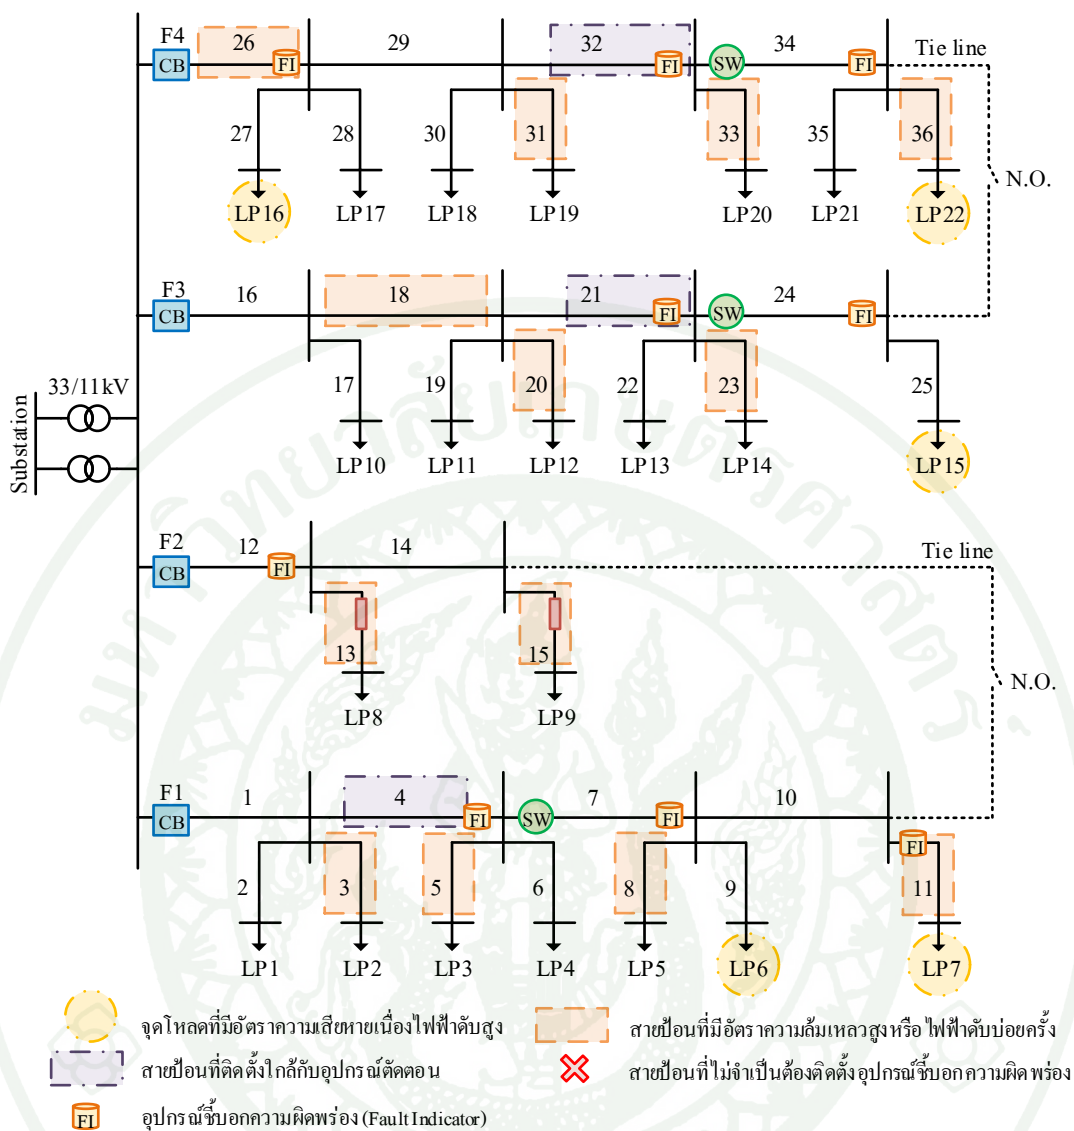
F4
CB
26
FI
29
32
FI
SW
34
FI
Tie line
27
28
30
31
33
35
36
N.O.
LP16
LP17
LP18
LP19
LP20
LP21
LP22
F3
CB
16
18
21
FI
SW
24
FI
17
19
20
22
23
25
33/11kV
Substation
LP10
LP11
LP12
LP13
LP14
LP15
F2
CB
12
FI
14
Tie line
13
15
N.O.
LP8
LP9
F1
CB
1
4
FI
SW
7
FI
10
FI
2
3
5
6
8
9
11
LP1
LP2
LP3
LP4
LP5
LP6
LP7

จุดโหลดที่มีอัตราความเสียหายเนื่องไฟฟ้าดับสูง
สายป้อนที่มีอัตราความล้มเหลวสูงหรือ ไฟฟ้าดับบ่อยครั้ง
สายป้อนที่ติดตั้งใกล้กับอุปกรณ์ตัดตอน
สายป้อนที่ไม่จำเป็นต้องติดตั้งอุปกรณ์ชี้บอกความผิดพร่อง
FI
อุปกรณ์ชี้บอกความผิดพร่อง (Fault Indicator)